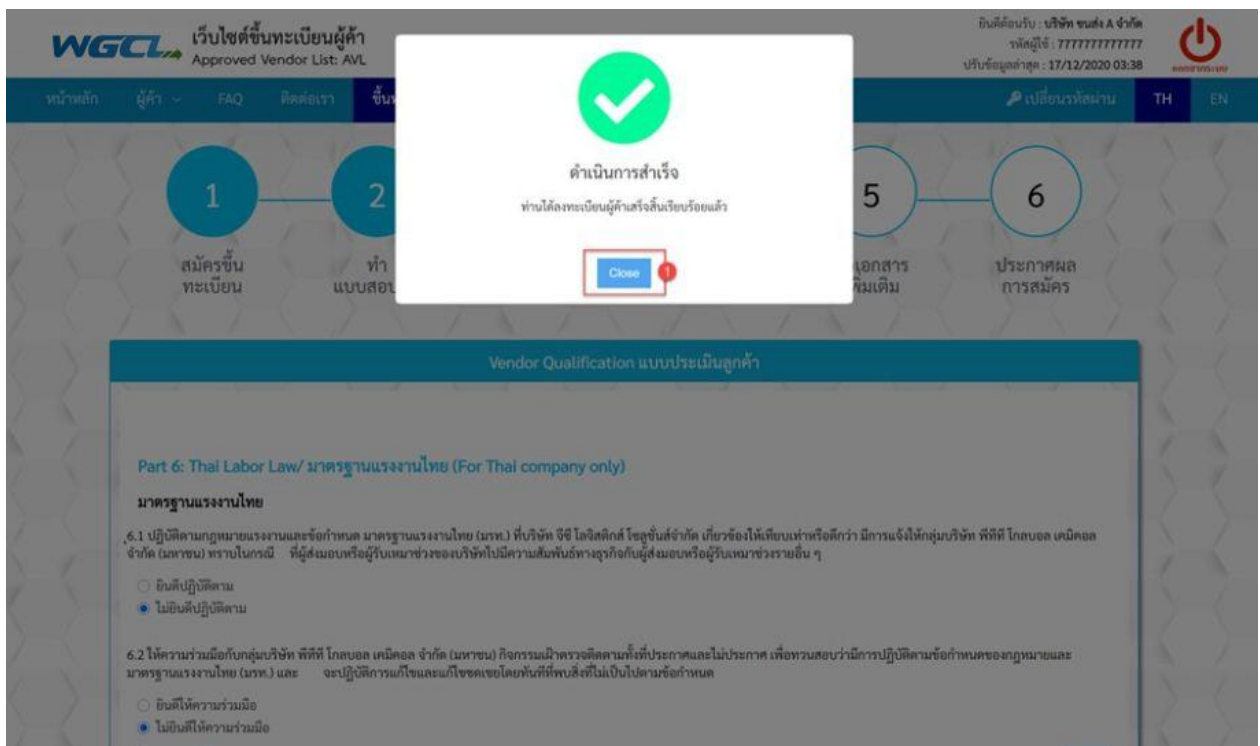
WGCL เว็บไซต์ขึ้นทะเบียนผู้ค้า Approved Vendor List: AVL

ยินดีต้อนรับ : บริษัท ขนส่ง A จำกัด
รหัสผู้ใช้ : 7777777777777
ปรับข้อมูลล่าสุด : 17/12/2020 03:38

ออกจากระบบ

หน้าหลัก ผู้ค้า FAQ ติดต่อเรา ขึ้น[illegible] เปลี่ยนรหัสผ่าน TH EN

ดำเนินการสำเร็จ

ท่านได้ลงทะเบียนผู้ค้าเสร็จสิ้นเรียบร้อยแล้ว

Close 1

1 สมัครขึ้นทะเบียน
2 ทำแบบสอ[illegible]
5 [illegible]เอกสารเพิ่มเติม
6 ประกาศผลการสมัคร

Vendor Qualification แบบประเมินลูกค้า

Part 6: Thai Labor Law/ มาตรฐานแรงงานไทย (For Thai company only)

มาตรฐานแรงงานไทย

6.1 ปฏิบัติตามกฎหมายแรงงานและข้อกำหนด มาตรฐานแรงงานไทย (มรท.) ที่บริษัท จีซี โลจิสติกส์ โซลูชั่นส์จำกัด เกี่ยวข้องให้เทียบเท่าหรือดีกว่า มีการแจ้งให้กลุ่มบริษัท พีทีที โกลบอล เคมิคอล จำกัด (มหาชน) ทราบในกรณี ที่ผู้ส่งมอบหรือผู้รับเหมาช่วงของบริษัทไปมีความสัมพันธ์ทางธุรกิจกับผู้ส่งมอบหรือผู้รับเหมาช่วงรายอื่น ๆ

ยินดีปฏิบัติตาม
ไม่ยินดีปฏิบัติตาม

6.2 ให้ความร่วมมือกับกลุ่มบริษัท พีทีที โกลบอล เคมิคอล จำกัด (มหาชน) กิจกรรมเฝ้าตรวจติดตามทั้งที่ประกาศและไม่ประกาศ เพื่อทวนสอบว่ามีการปฏิบัติตามข้อกำหนดของกฎหมายและมาตรฐานแรงงานไทย (มรท.) และ จะปฏิบัติการแก้ไขและแก้ไขชดเชยโดยทันทีที่พบสิ่งที่ไม่เป็นไปตามข้อกำหนด

ยินดีให้ความร่วมมือ
ไม่ยินดีให้ความร่วมมือ